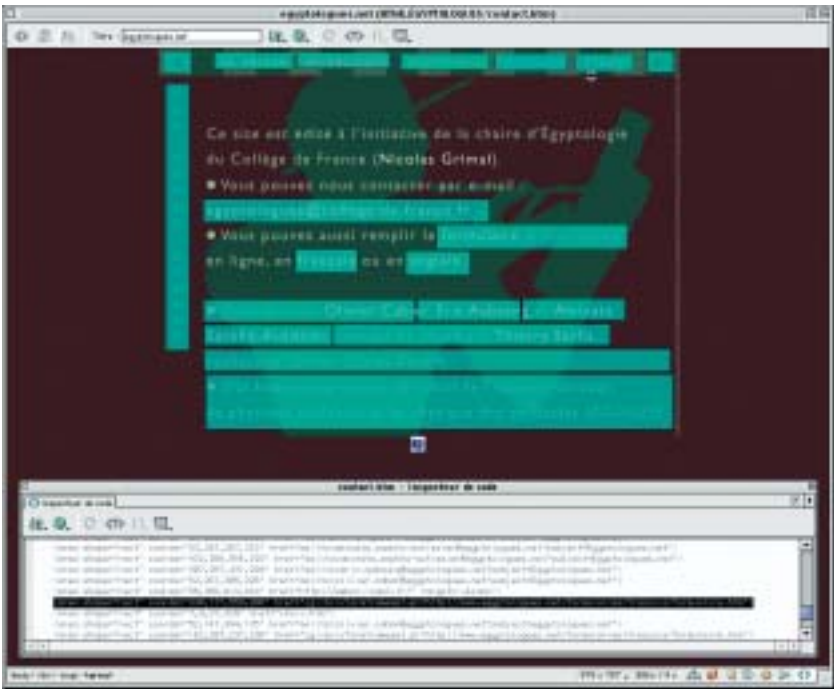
egyptologues.net (HTML/EGYPTOLOGUES/contact.htm)

Titre : Egyptologues.net

Ce site est entré à l'initiative de la chaire d'Egyptologie du Collège de France (Nicolas Grimal).

• Vous pouvez nous contacter par e-mail :

egyptologues@college-de-france.fr

• Vous pouvez aussi remplir le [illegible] en ligne, en français ou en anglais.

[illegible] Chloé Cabot Eric Aubourg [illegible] Ambrosie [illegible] Thierry Ledié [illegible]

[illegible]

contact.htm : Inspecteur de code

Inspecteur de code

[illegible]